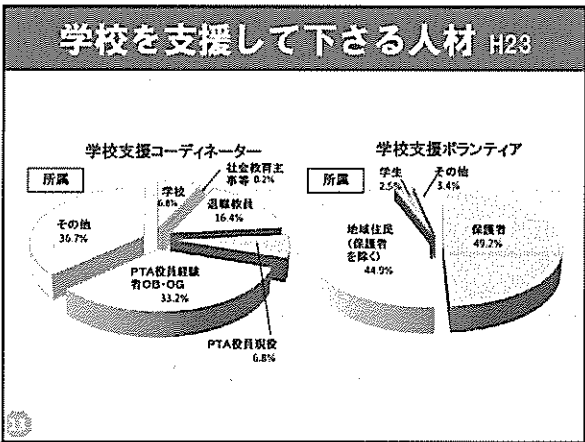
学校を支援して下さる人材 H23

学校支援コーディネーター

所属

学校 6.8%

社会教育主事等 0.2%

退職教員 16.4%

その他 36.7%

PTA役員経験者OB・OG 33.2%

PTA役員現役 6.8%

学校支援ボランティア

所属

学生 2.5%

その他 3.4%

地域住民（保護者を除く） 44.9%

保護者 49.2%

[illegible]